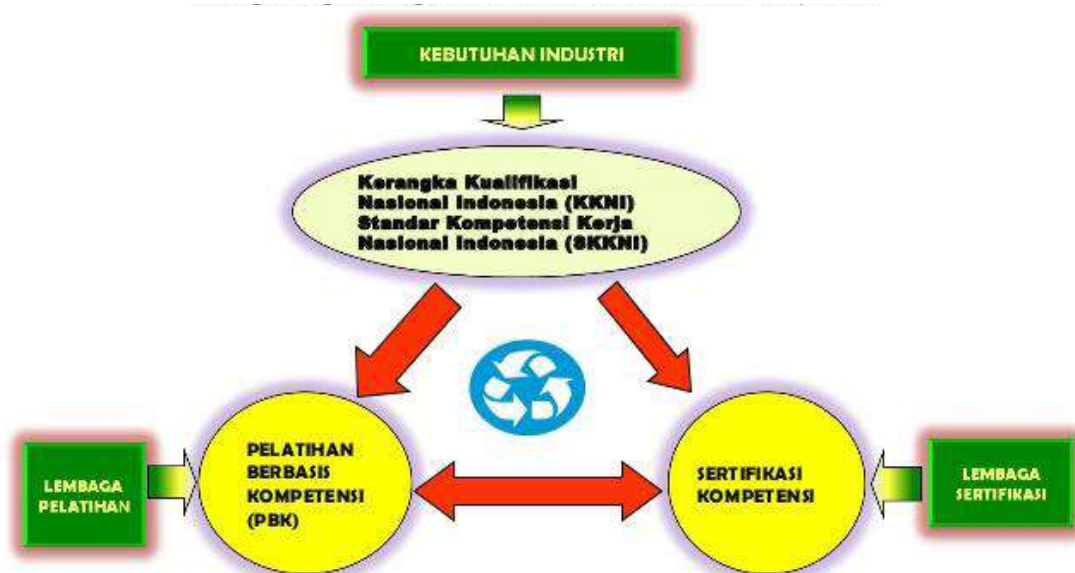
KEBUTUHAN INDUSTRI

Kerangka Kualifikasi Nasional Indonesia (KKNI) Standar Kompetensi Kerja Nasional Indonesia (SKKNI)

LEMBAGA PELATIHAN

PELATIHAN BERBASIS KOMPETENSI (PBK)

SERTIFIKASI KOMPETENSI

LEMBAGA SERTIFIKASI